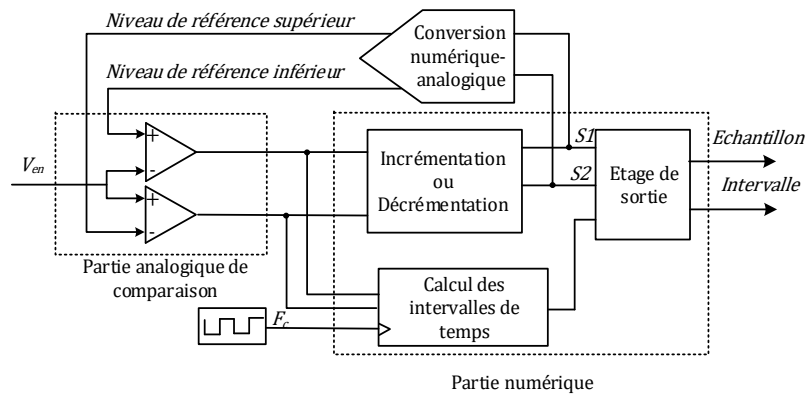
Niveau de référence supérieur

Conversion numérique-analogique

Niveau de référence inférieur

$V_{en}$

+

-

+

-

Incrémentation ou Décrémentation

S1

S2

Etage de sortie

Echantillon

Intervalle

Partie analogique de comparaison

Calcul des intervalles de temps

$F_c$

Partie numérique